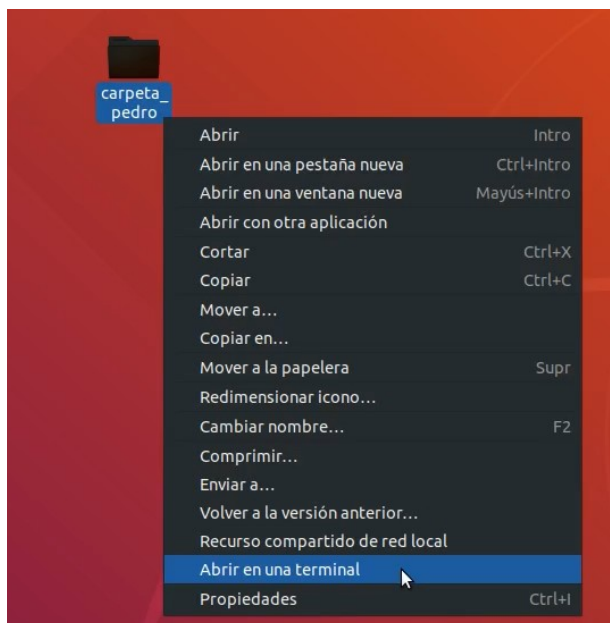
carpeta_
pedro

| | |
|---|---|
| Abrir | Intro |
| Abrir en una pestaña nueva | Ctrl+Intro |
| Abrir en una ventana nueva | Mayús+Intro |
| Abrir con otra aplicación | |
| Cortar | Ctrl+X |
| Copiar | Ctrl+C |
| Mover a… | |
| Copiar en… | |
| Mover a la papelera | Supr |
| Redimensionar icono… | |
| Cambiar nombre… | F2 |
| Comprimir… | |
| Enviar a… | |
| Volver a la versión anterior… | |
| Recurso compartido de red local | |
| Abrir en una terminal | |
| Propiedades | Ctrl+I |